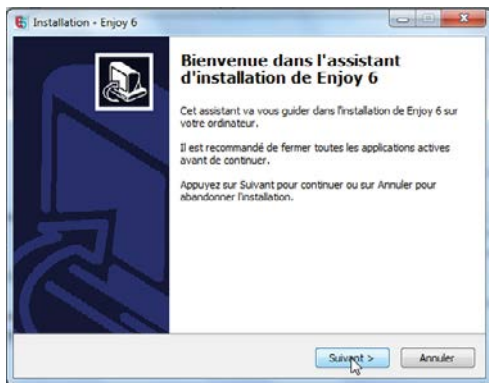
Installation - Enjoy 6

Bienvenue dans l'assistant d'installation de Enjoy 6

Cet assistant va vous guider dans l'installation de Enjoy 6 sur votre ordinateur.

Il est recommandé de fermer toutes les applications actives avant de continuer.

Appuyez sur Suivant pour continuer ou sur Annuler pour abandonner l'installation.

Suivant >

Annuler